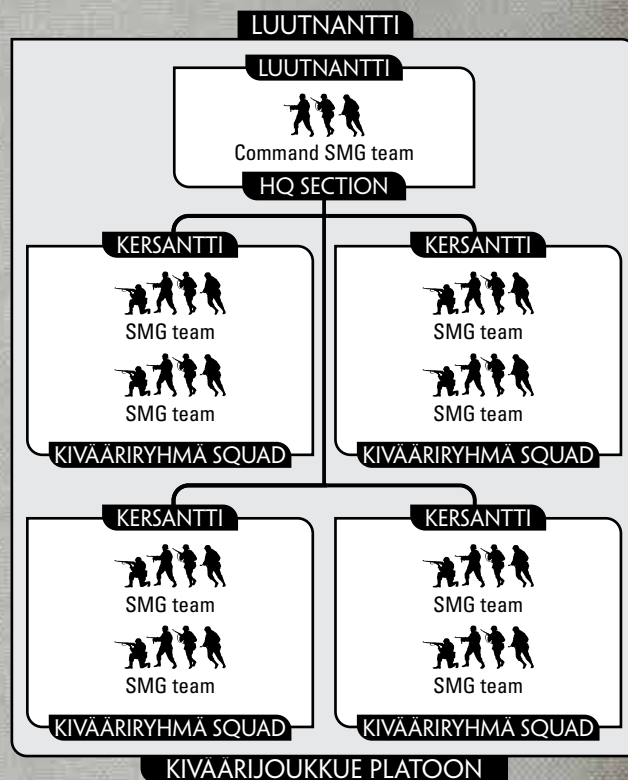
LUUTNANTTI

LUUTNANTTI

Command SMG team

HQ SECTION

KERSANTTI

SMG team

SMG team

KIVÄÄRIRYHMÄ SQUAD

KERSANTTI

SMG team

SMG team

KIVÄÄRIRYHMÄ SQUAD

KERSANTTI

SMG team

SMG team

KIVÄÄRIRYHMÄ SQUAD

KERSANTTI

SMG team

SMG team

KIVÄÄRIRYHMÄ SQUAD

KIVÄÄRIJOUKKUE PLATOON